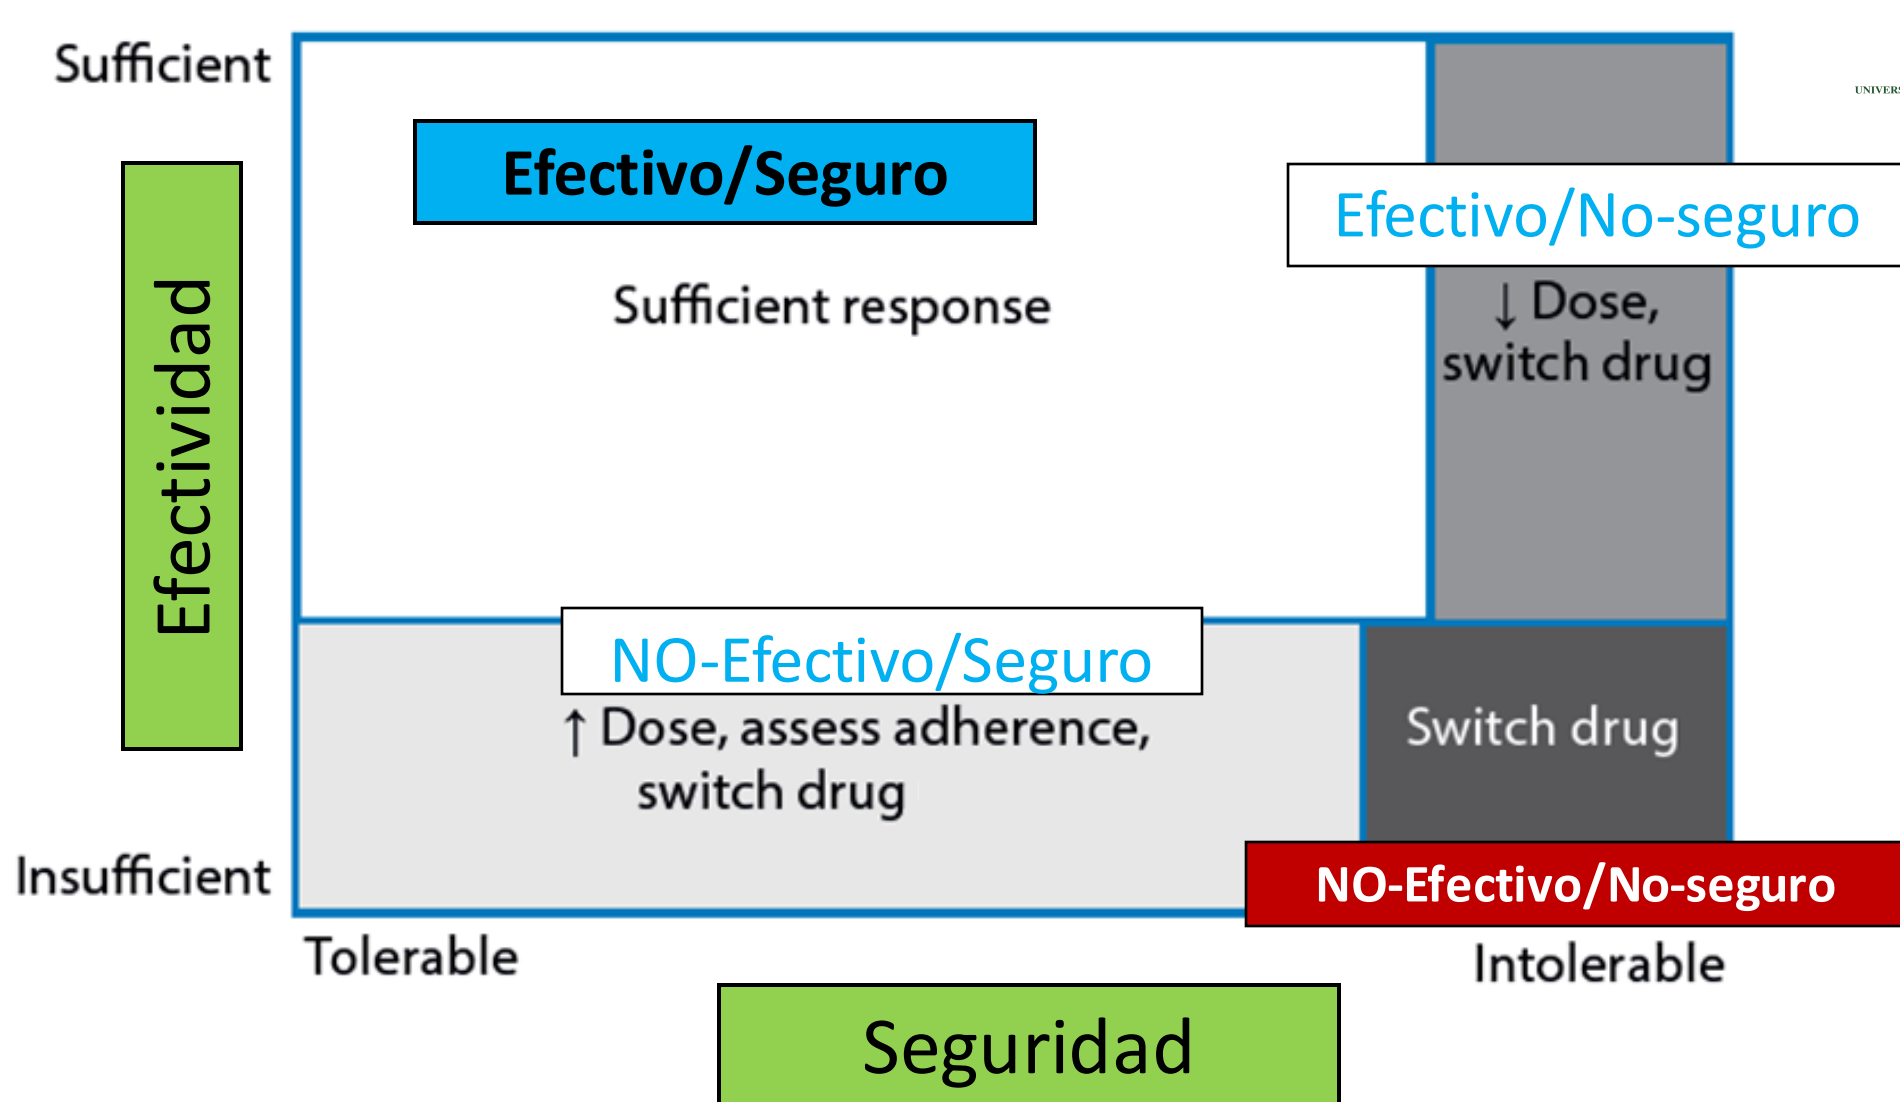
Sufficient

Efectividad

Efectivo/Seguro

Sufficient response

Efectivo/No-seguro

↓ Dose, switch drug

NO-Efectivo/Seguro

↑ Dose, assess adherence, switch drug

Switch drug

Insufficient

NO-Efectivo/No-seguro

Tolerable

Intolerable

Seguridad

UNIVERS